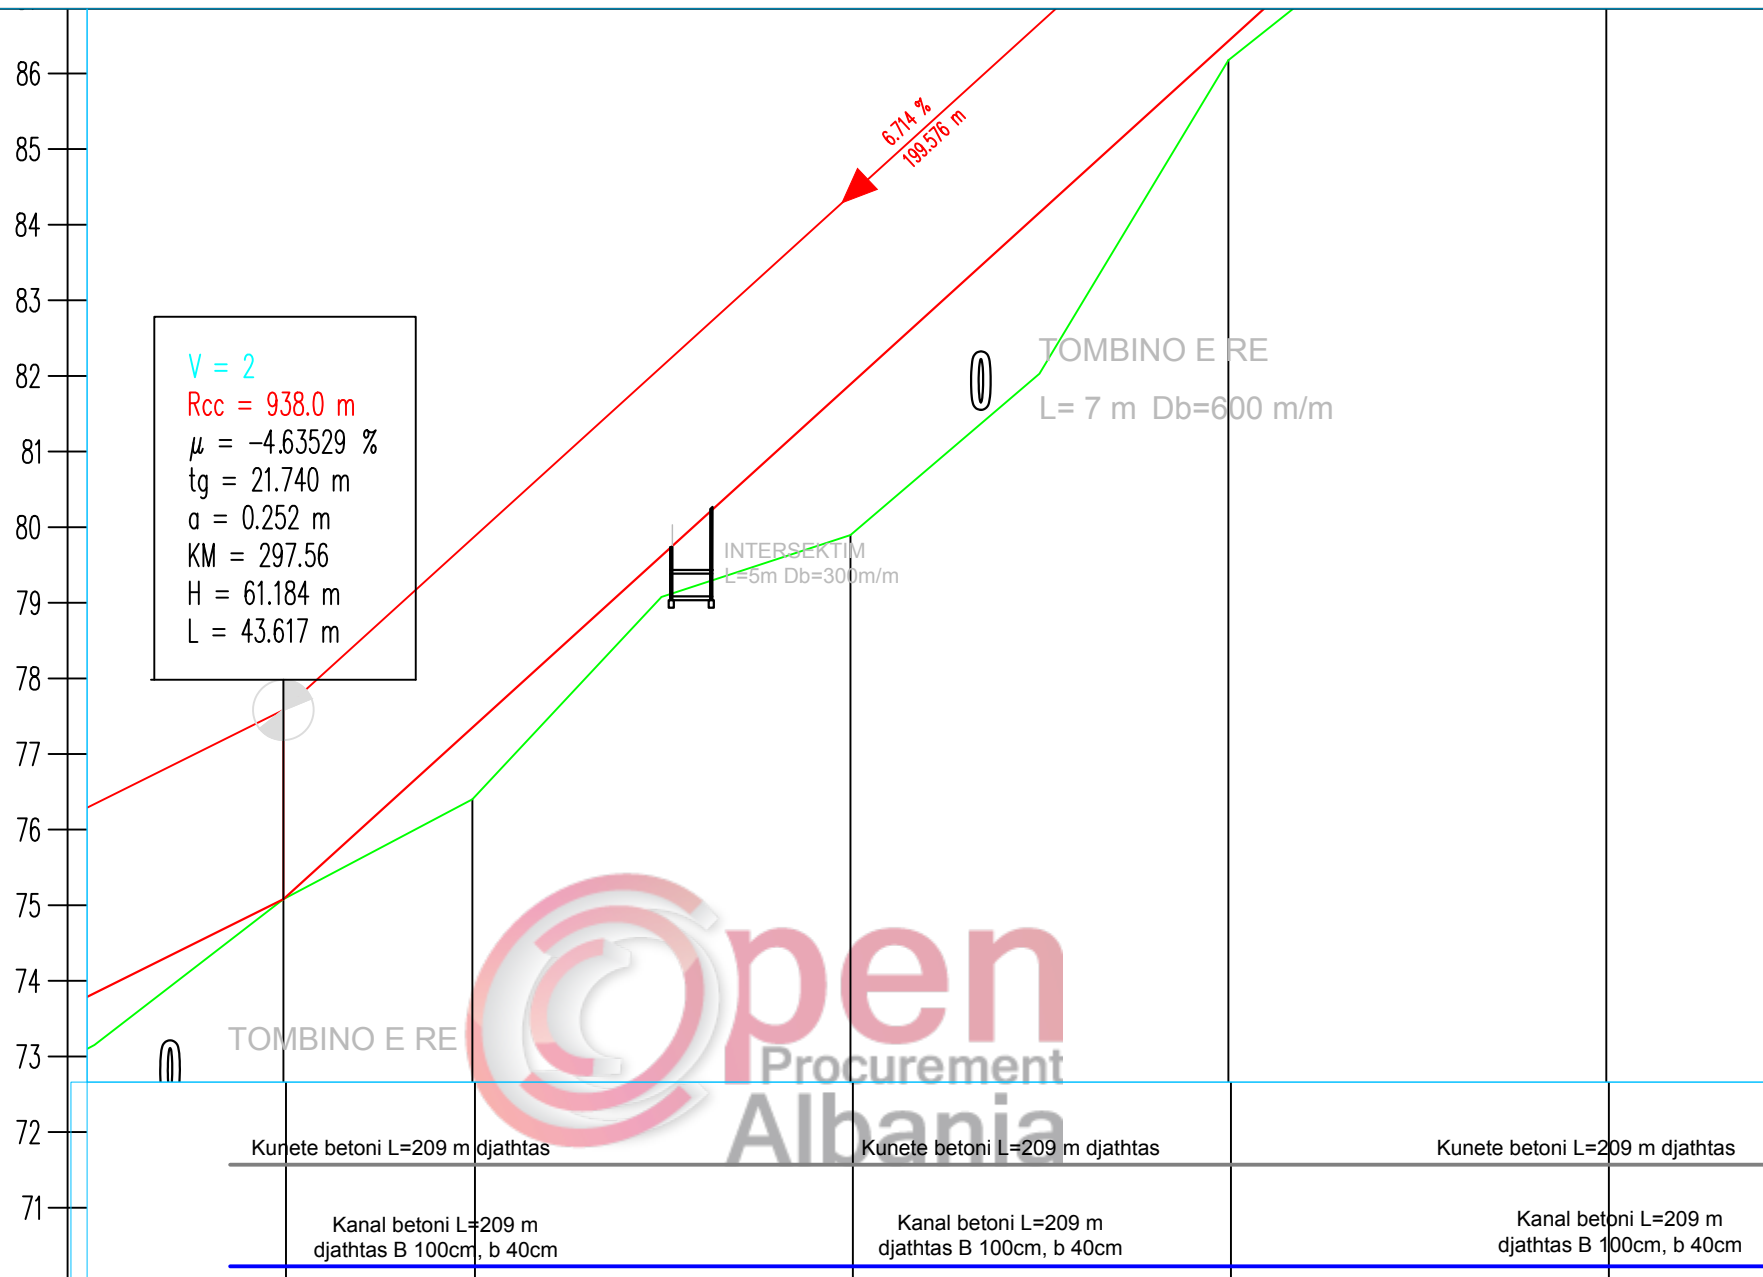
86
85
84
83
82
81
80
79
78
77
76
75
74
73
72
71

6.714 %
199.576 m

V = 2
Rcc = 938.0 m
$\mu$ = -4.63529 %
tg = 21.740 m
a = 0.252 m
KM = 297.56
H = 61.184 m
L = 43.617 m

TOMBINO E RE
L= 7 m Db=600 m/m

INTERSEKTIM
L=5m Db=300m/m

TOMBINO E RE

Open
Procurement
Albania

Kunete betoni L=209 m djathtas
Kunete betoni L=209 m djathtas
Kunete betoni L=209 m djathtas

Kanal betoni L=209 m
djathtas B 100cm, b 40cm
Kanal betoni L=209 m
djathtas B 100cm, b 40cm
Kanal betoni L=209 m
djathtas B 100cm, b 40cm